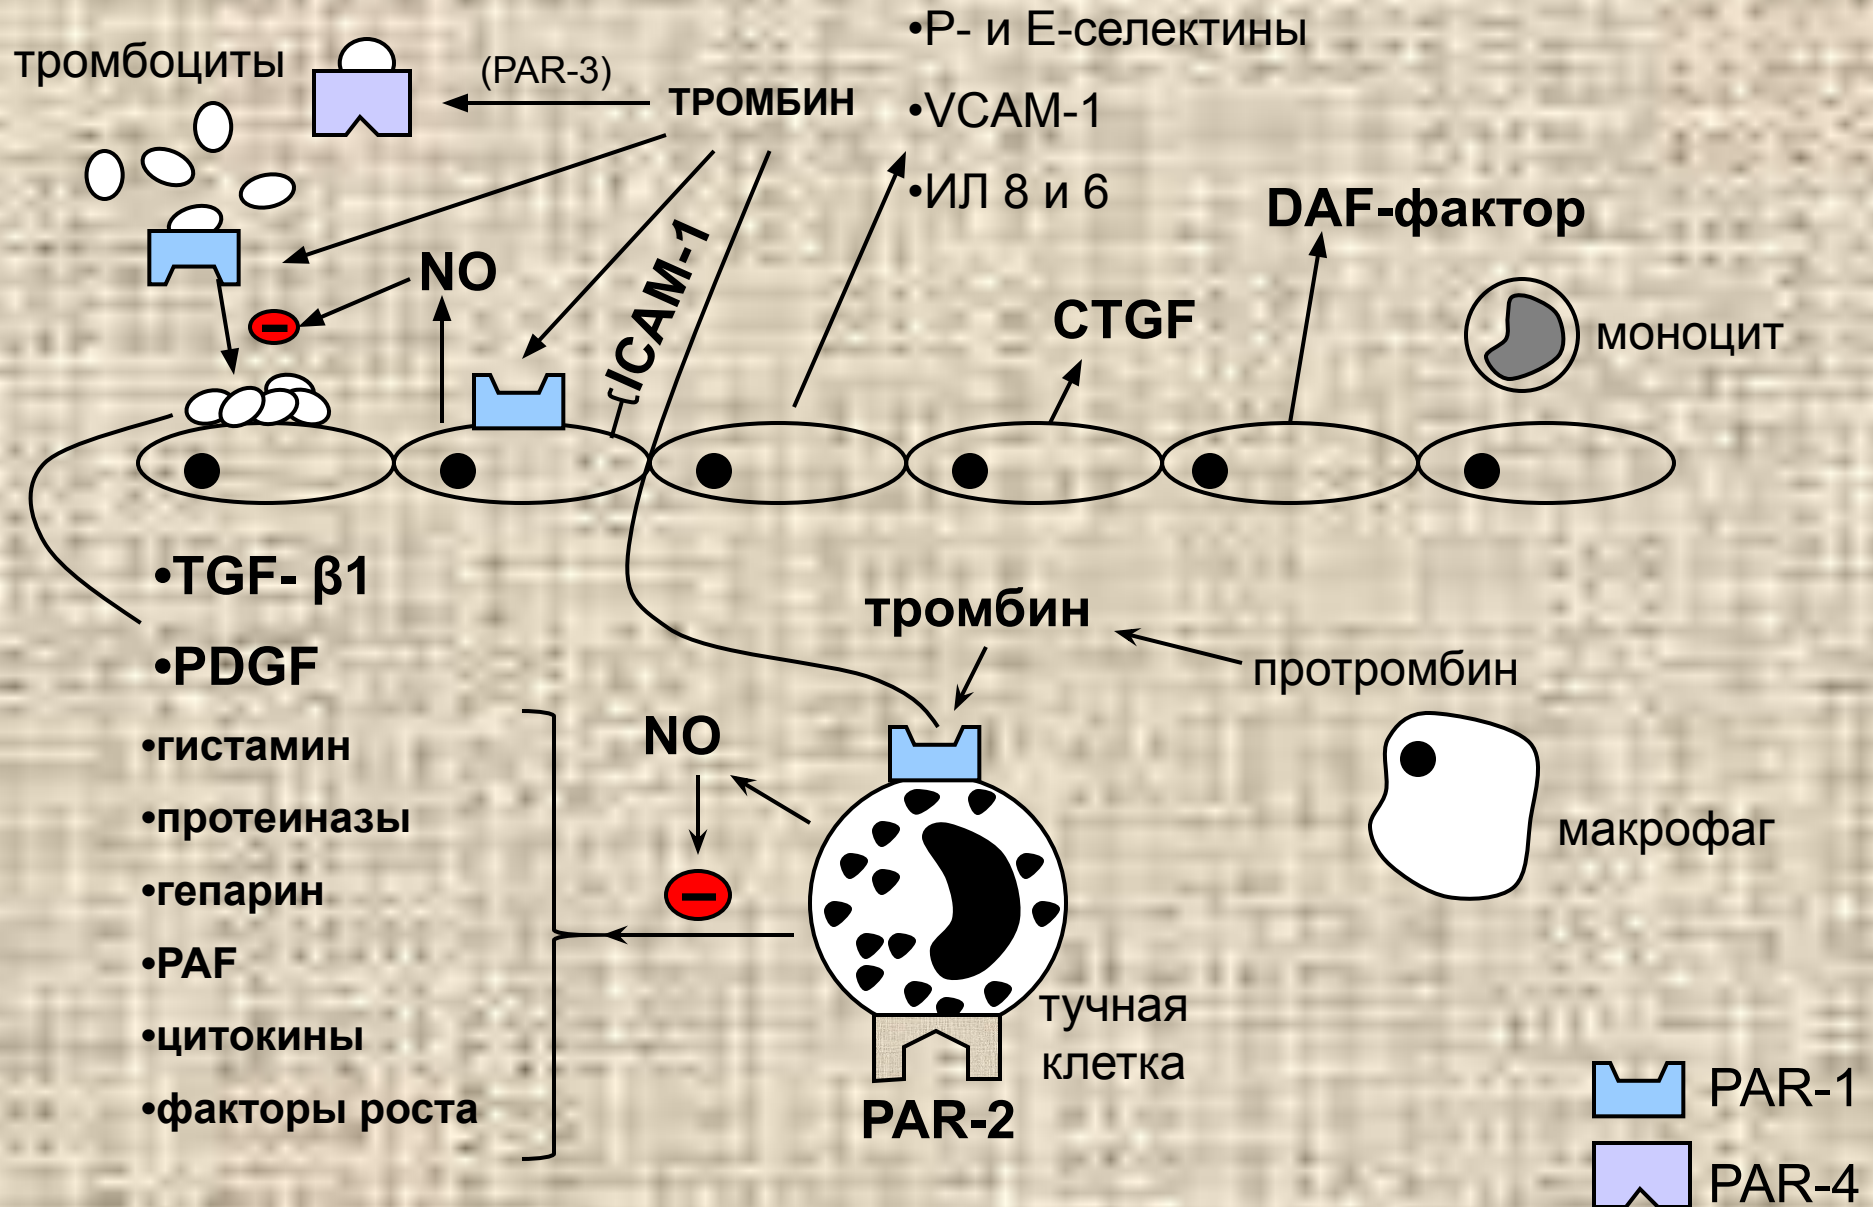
тромбоциты

(PAR-3)

ТРОМБИН

•Р- и Е-селектины
•VCAM-1
•ИЛ 8 и 6

DAF-фактор

NO

ICAM-1

CTGF

моноцит

•TGF- β1
•PDGF

тромбин

протромбин

•гистамин
•протеиназы
•гепарин
•PAF
•цитокины
•факторы роста

NO

макрофаг

тучная клетка

PAR-2

PAR-1
PAR-4